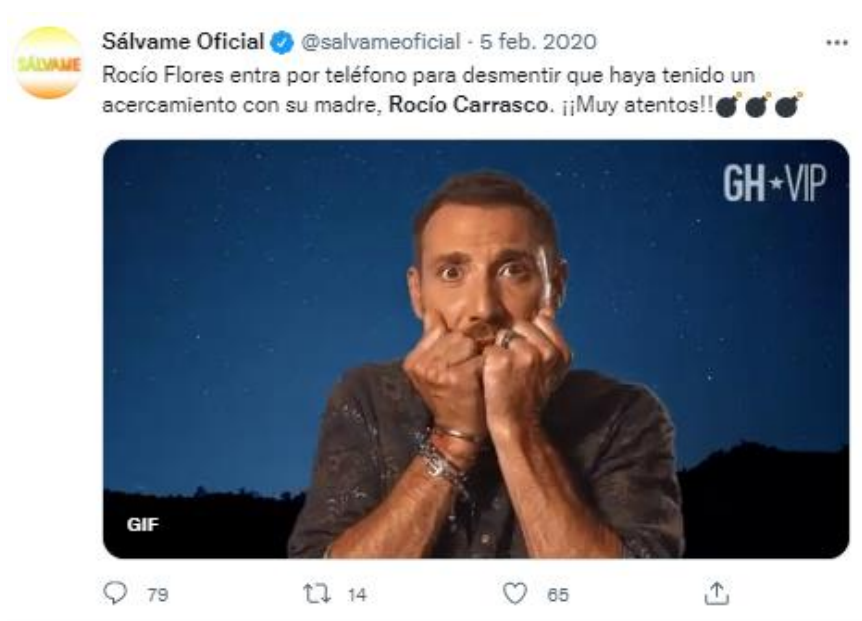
SÁLVAME

Sálvame Oficial @salvameoficial · 5 feb. 2020

···

Rocío Flores entra por teléfono para desmentir que haya tenido un acercamiento con su madre, Rocío Carrasco. ¡¡Muy atentos!!💣💣💣

GH★VIP

GIF

79 14 65